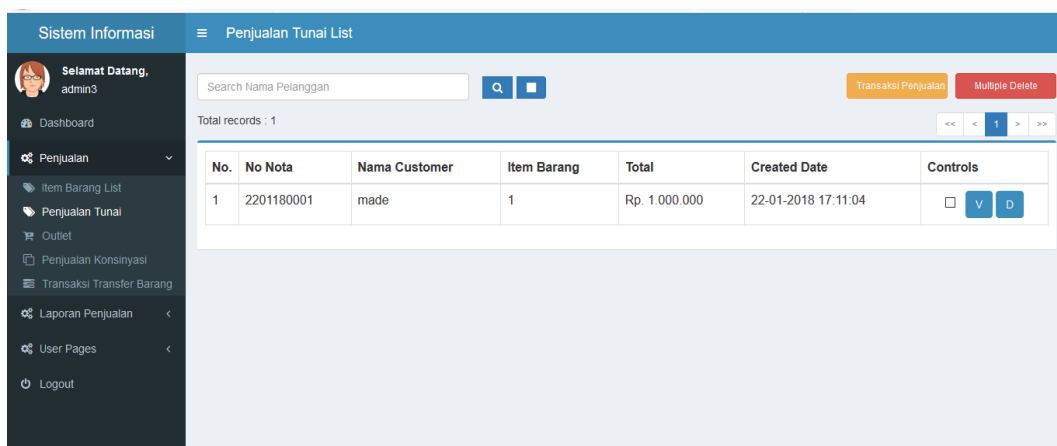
Sistem Informasi

≡ Penjualan Tunai List

Selamat Datang, admin3

Dashboard

Penjualan

Item Barang List

Penjualan Tunai

Outlet

Penjualan Konsinyasi

Transaksi Transfer Barang

Laporan Penjualan

User Pages

Logout

Search Nama Pelanggan

Transaksi Penjualan

Multiple Delete

Total records : 1

<< < 1 > >>

| No. | No Nota | Nama Customer | Item Barang | Total | Created Date | Controls |
|---|---|---|---|---|---|---|
| 1 | 2201180001 | made | 1 | Rp. 1.000.000 | 22-01-2018 17:11:04 | V D |